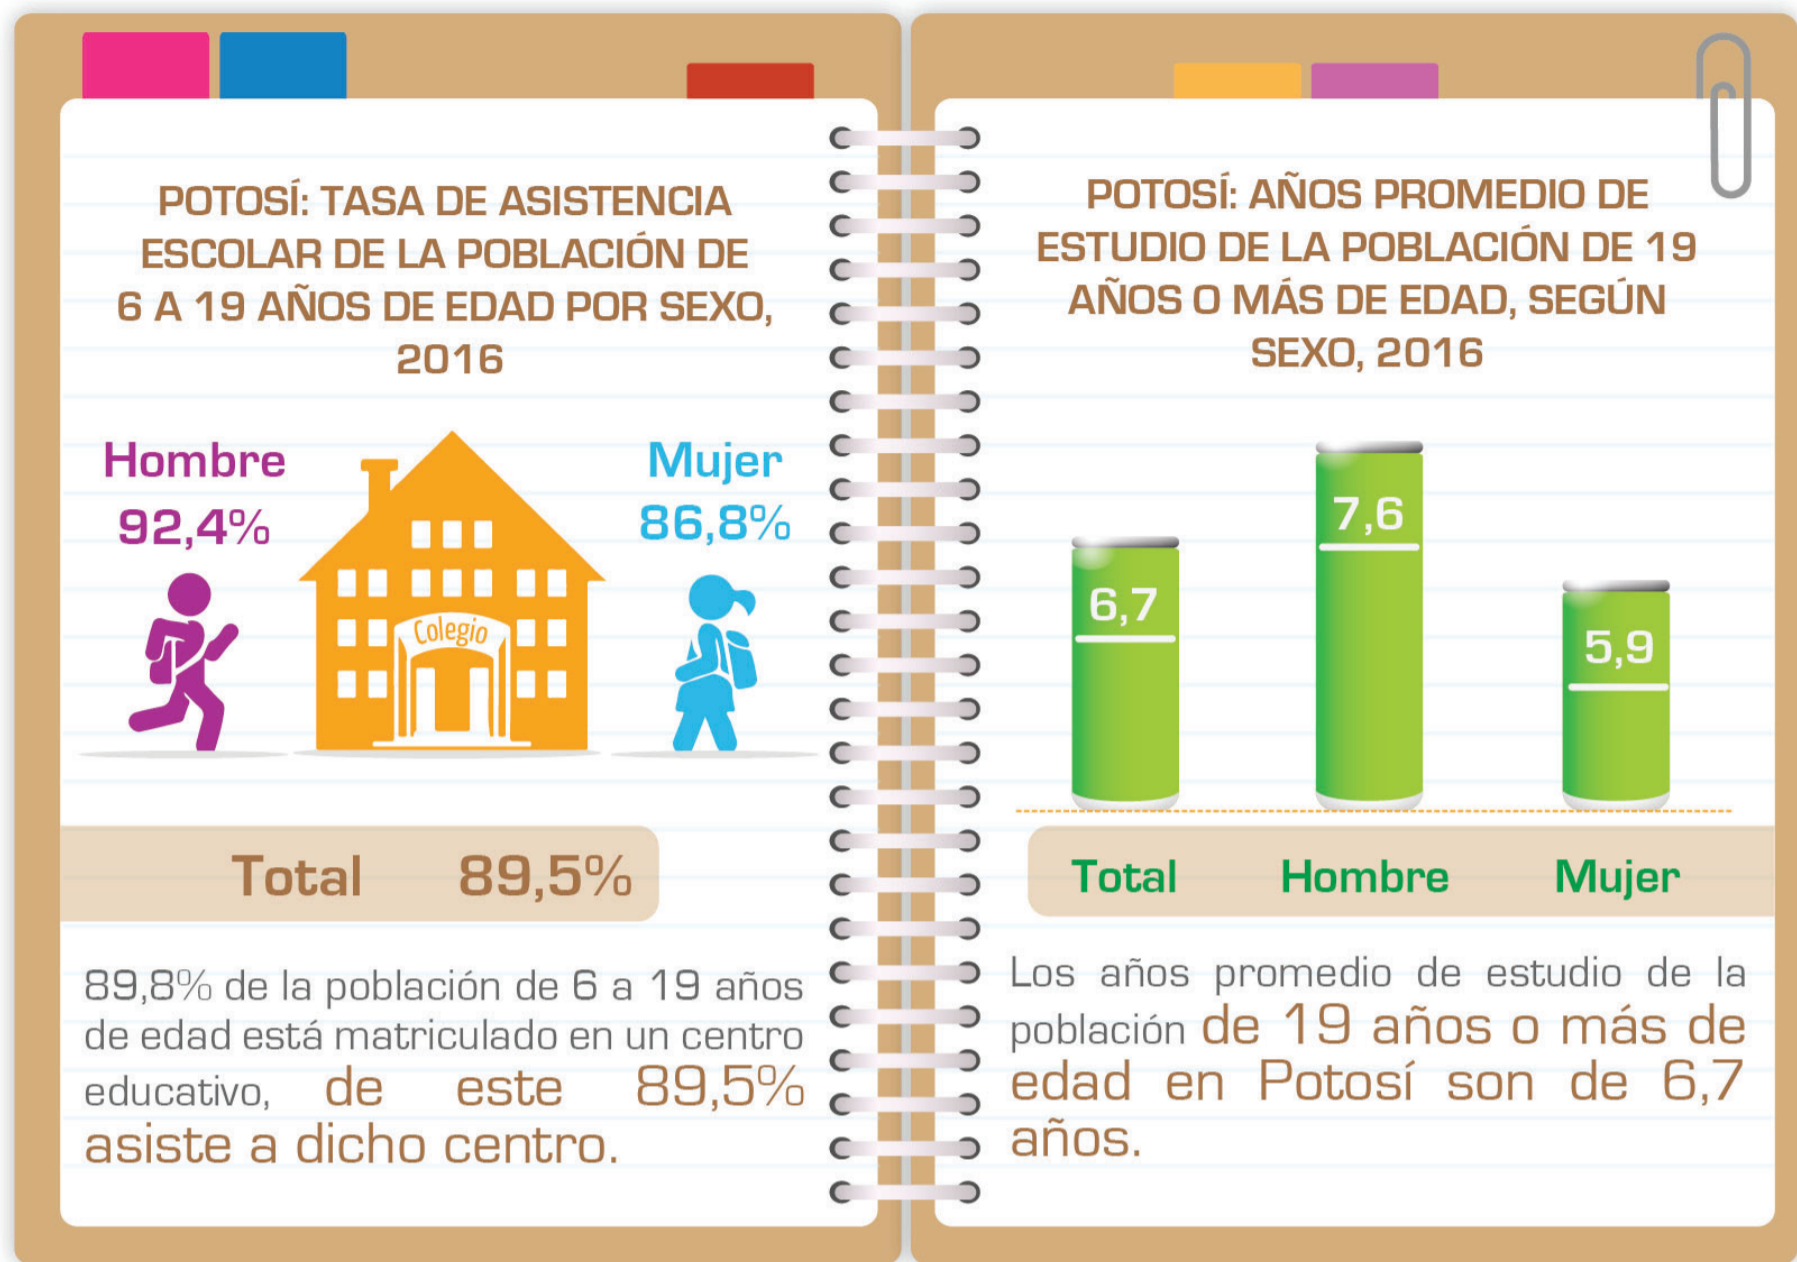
POTOSÍ: TASA DE ASISTENCIA ESCOLAR DE LA POBLACIÓN DE 6 A 19 AÑOS DE EDAD POR SEXO, 2016

Hombre
92,4%

Colegio

Mujer
86,8%

Total 89,5%

89,8% de la población de 6 a 19 años de edad está matriculado en un centro educativo, de este 89,5% asiste a dicho centro.

POTOSÍ: AÑOS PROMEDIO DE ESTUDIO DE LA POBLACIÓN DE 19 AÑOS O MÁS DE EDAD, SEGÚN SEXO, 2016

6,7
7,6
5,9

Total Hombre Mujer

Los años promedio de estudio de la población de 19 años o más de edad en Potosí son de 6,7 años.